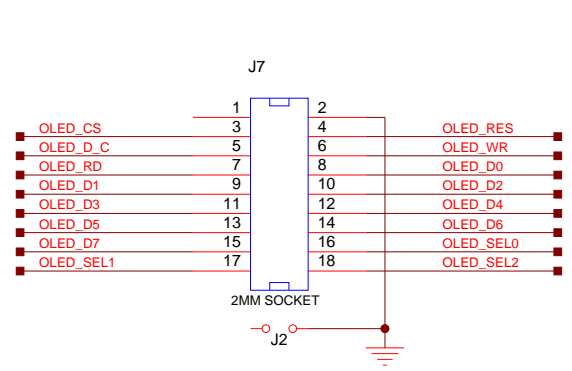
J7

1 2
OLED_CS 3 4 OLED_RES
OLED_D_C 5 6 OLED_WR
OLED_RD 7 8 OLED_D0
OLED_D1 9 10 OLED_D2
OLED_D3 11 12 OLED_D4
OLED_D5 13 14 OLED_D6
OLED_D7 15 16 OLED_SEL0
OLED_SEL1 17 18 OLED_SEL2

2MM SOCKET

J2